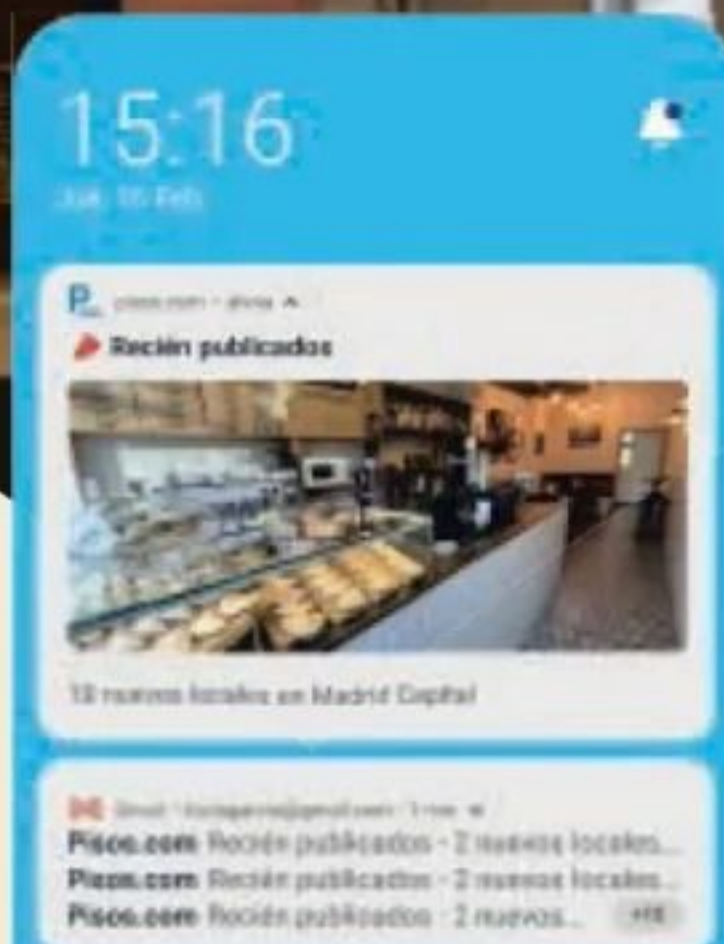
15:16
Jue. 16 Feb.

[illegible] · ahora

Recién publicados

18 nuevos locales en Madrid Capital

Gmail · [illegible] · 1 min

Pisos.com Recién publicados - 2 nuevos locales...
Pisos.com Recién publicados - 2 nuevos locales...
Pisos.com Recién publicados - 2 nuevos... +18